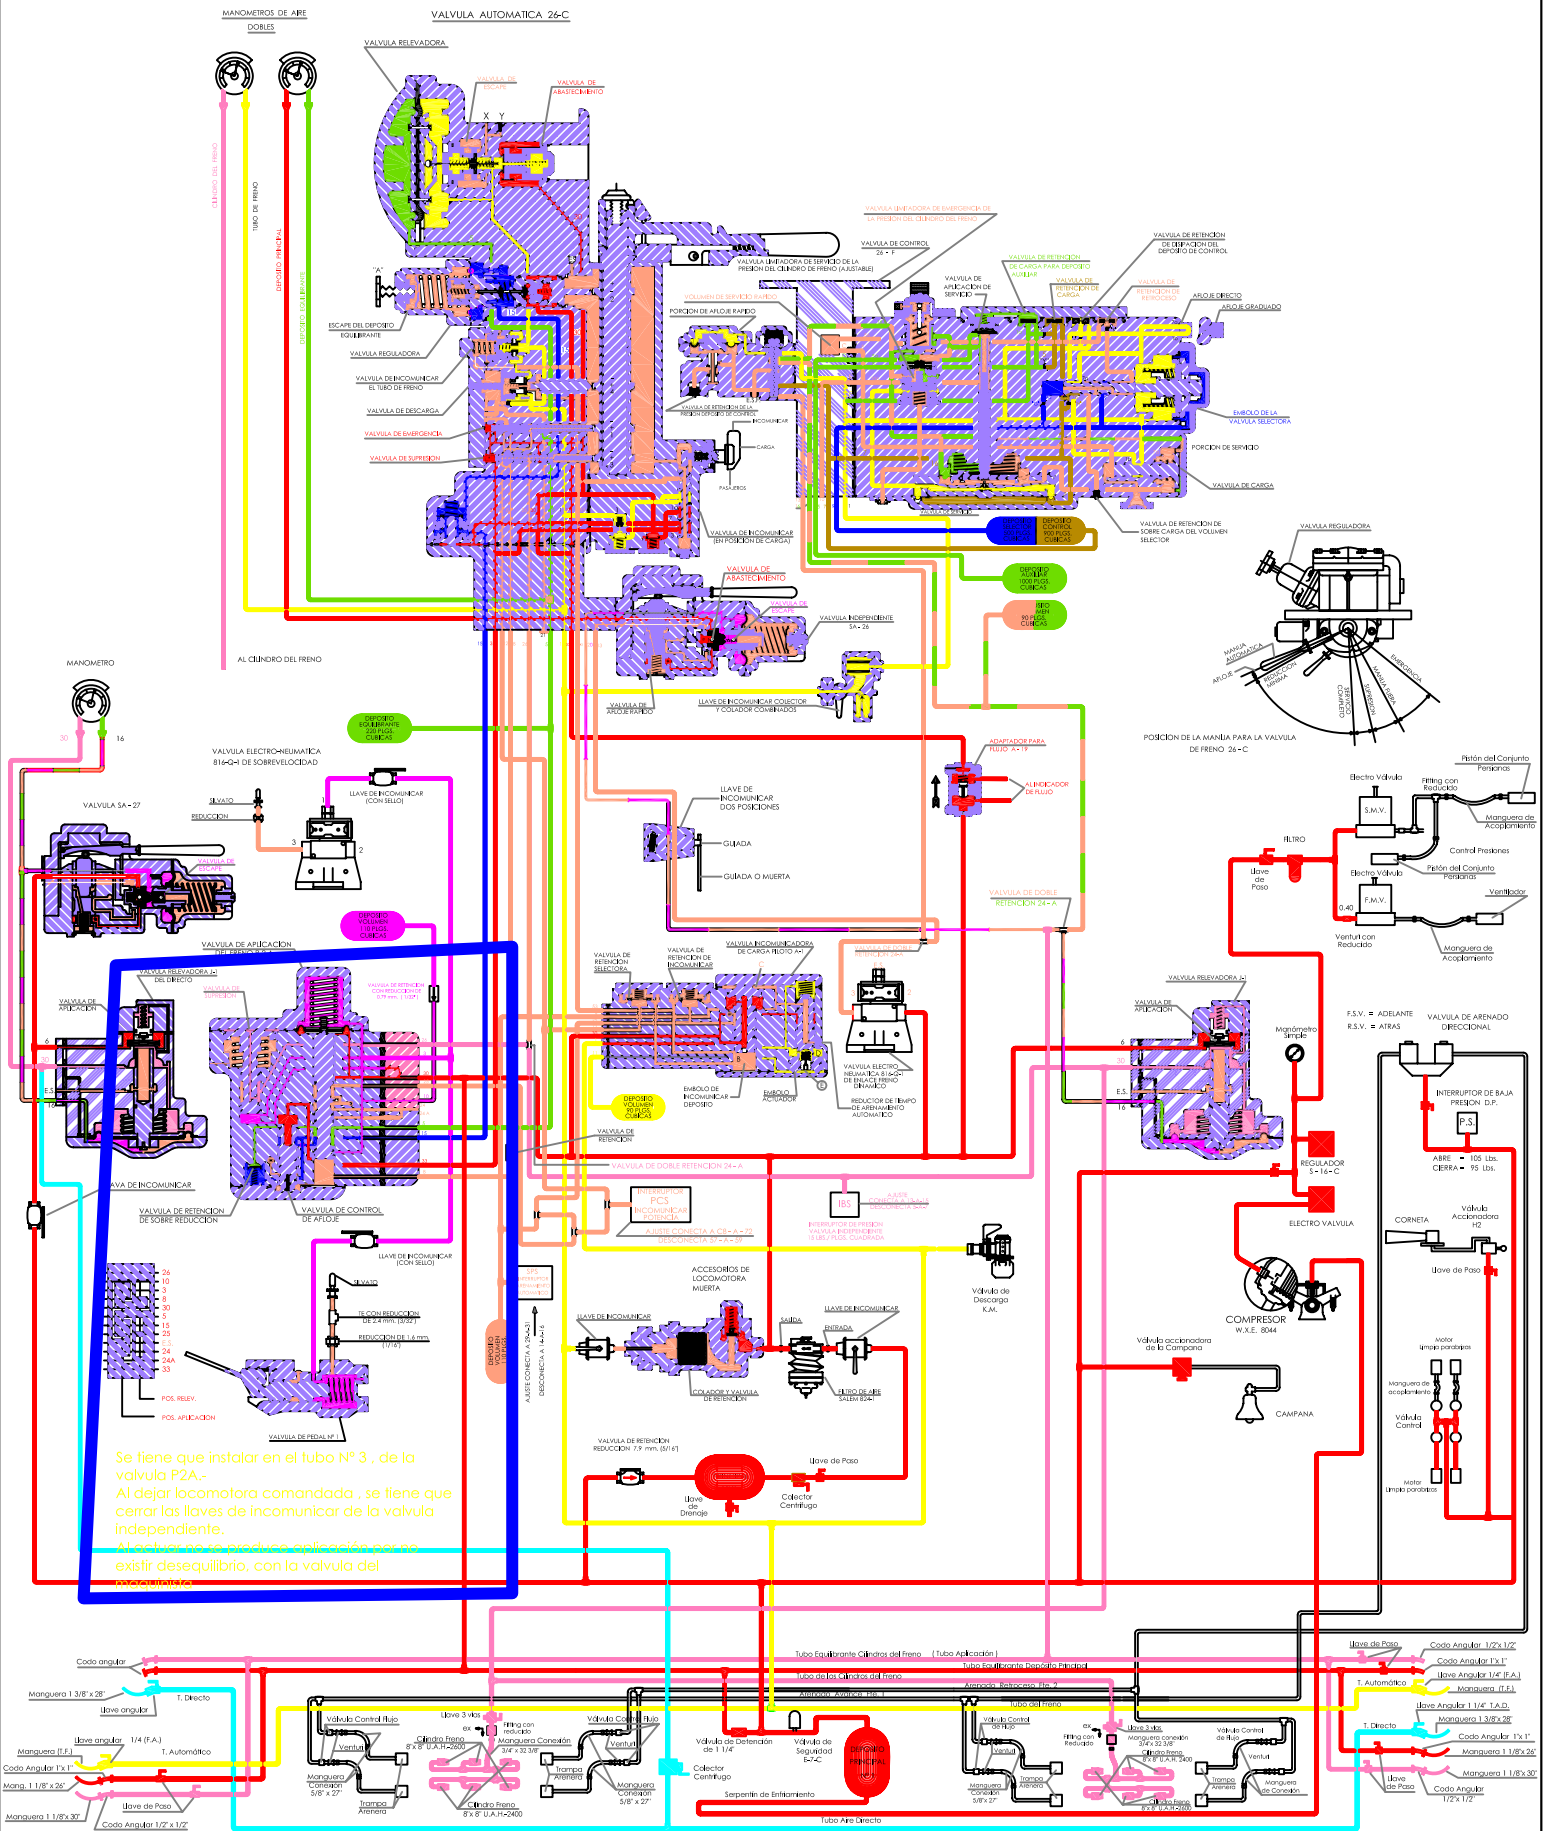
MANOMETROS DE AIRE DOBLES

VALVULA AUTOMATICA 26-C

VALVULA RELEVADORA

VALVULA DE ESCAPE

VALVULA DE ABASTECIMIENTO

X Y

CILINDRO DEL FRENO

TUBO DE FRENO

DEPOSITO PRINCIPAL

DEPOSITO EQUILIBRANTE

"A"

ESCAPE DEL DEPOSITO EQUILIBRANTE

VALVULA REGULADORA

VALVULA DE INCOMUNICAR EL TUBO DE FRENO

VALVULA DE DESCARGA

VALVULA DE EMERGENCIA

VALVULA DE SUPRESION

VALVULA LIMITADORA DE EMERGENCIA DE LA PRESION DEL CILINDRO DE FRENO

VALVULA LIMITADORA DE SERVICIO DE LA PRESION DEL CILINDRO DE FRENO (AJUSTABLE)

VALVULA DE CONTROL 26 - F

VALVULA DE APLICACION DE SERVICIO

VALVULA DE RETENCION DE CARGA PARA DEPOSITO AUXILIAR

VALVULA DE RETENCION DE CARGA

VALVULA DE RETENCION DE DISIPACION DEL DEPOSITO DE CONTROL

VALVULA DE RETENCION DE RETROCESO

AFLOJE DIRECTO

AFLOJE GRADUADO

VOLUMEN DE SERVICIO RAPIDO

PORCION DE AFLOJE RAPIDO

VALVULA DE RETENCION DE LA PRESION DEPOSITO DE CONTROL

INCOMUNICAR

CARGA

PASAJEROS

EMBOLO DE LA VALVULA SELECTORA

PORCION DE SERVICIO

VALVULA DE CARGA

VALVULA DE INCOMUNICAR (EN POSICION DE CARGA)

DEPOSITO CONTROL 900 PLGS. CUBICAS

VALVULA DE RETENCION DE SOBRE CARGA DEL VOLUMEN SELECTOR

VALVULA REGULADORA

DEPOSITO AUXILIAR 1000 PLGS. CUBICAS

VOLUMEN 90 PLGS. CUBICAS

VALVULA DE ABASTECIMIENTO

VALVULA DE ESCAPE

VALVULA INDEPENDIENTE SA - 26

MANIJA AUTOMATICA

AFLOJE

REDUCCION MINIMA

SERVICIO COMPLETO

SUPRESION

MANIJA FUERA

EMERGENCIA

AL CILINDRO DEL FRENO

VALVULA DE AFLOJE RAPIDO

LLAVE DE INCOMUNICAR COLECTOR Y COLADOR COMBINADOS

POSICION DE LA MANIJA PARA LA VALVULA DE FRENO 26-C

MANOMETRO

30

16

DEPOSITO EQUILIBRANTE 220 PLGS. CUBICAS

VALVULA ELECTRO-NEUMATICA 816-Q-1 DE SOBREVELOCIDAD

ADAPTADOR PARA FLUJO A - 19

AL INDICADOR DE FLUJO

VALVULA SA - 27

SILVATO

REDUCCION

LLAVE DE INCOMUNICAR (CON SELLO)

3

2

LLAVE DE INCOMUNICAR DOS POSICIONES

GUIADA

GUIADA O MUERTA

Pistón del Conjunto Persianas

Electro Válvula

Fitting con Reducido

S.M.V.

Manguera de Acoplamiento

Control Presiones

FILTRO

Llave de Paso

Electro Válvula

Pistón del Conjunto Persianas

F.M.V.

0.40

Ventilador

Venturi con Reducido

Manguera de Acoplamiento

VALVULA DE ESCAPE

DEPOSITO VOLUMEN 15 PLGS. CUBICAS

VALVULA DE DOBLE RETENCION 24 - A

VALVULA DE APLICACION DEL FRENO 26

VALVULA RELEVADORA J-1 DEL DIRECTO

VALVULA DE APLICACION

VALVULA DE SUPRESION

VALVULA DE RETENCION CON REDUCCION DE 0.79 mm. (1/32")

VALVULA DE RETENCION SELECTORA

VALVULA DE RETENCION DE INCOMUNICAR

VALVULA INCOMUNICADORA DE CARGA PILOTO A-1

VALVULA DE DOBLE RETENCION 24A

VALVULA RELEVADORA J-1

VALVULA DE APLICACION

F.S.V. = ADELANTE

R.S.V. = ATRAS

VALVULA DE ARENADO DIRECCIONAL

6

30

F.S.

16

Manómetro Simple

EMBOLO DE INCOMUNICAR DEPOSITO

EMBOLO ACTUADOR

VALVULA ELECTRO NEUMATICA 816-Q-1 DE ENLACE FRENO DINAMICO

REDUCTOR DE TIEMPO DE AFERRAMIENTO AUTOMATICO

DEPOSITO VOLUMEN 90 PLGS. CUBICAS

VALVULA DE RETENCION

INTERRUPTOR DE BAJA PRESION D.P.

P.S.

ABRE = 105 Lbs.

CIERRA = 95 Lbs.

REGULADOR S - 16 - C

VALVULA DE DOBLE RETENCION 24 - A

ELECTRO VALVULA

VAVA DE INCOMUNICAR

VALVULA DE RETENCION DE SOBRE REDUCCION

VALVULA DE CONTROL DE AFLOJE

INTERRUPTOR PCS INCOMUNICAR POTENCIA

AJUSTE CONECTA A C8 - A - 72 DESCONECTA 5 / A - 59

IBS

AJUSTE CONECTA A 15 LBS DESCONECTA A 5 LBS

INTERRUPTOR DE PRESION VALVULA INDEPENDIENTE 15 LBS./PLGS. CUADRADA

CORNETA

Válvula Accionadora H2

Llave de Paso

LLAVE DE INCOMUNICAR (CON SELLO)

SILVATO

TE CON REDUCCION DE 2.4 mm. (3/32")

REDUCCION DE 1.6 mm. (1/16")

26 10 3 8 30 5 15 25 2 24 24A 33

POS. RELEV.

POS. APLICACION

VALVULA DE PEDAL Nº 1

EPS INTERRUPTOR FRENADO AUTOMATICO

DEPOSITO VOLUMEN 110 PLGS.

AJUSTE CONECTA A 29-A-31

DESCONECTA A 14-A-16

Válvula de Descarga K.M.

ACCESORIOS DE LOCOMOTORA MUERTA

LLAVE DE INCOMUNICAR

SALIDA

LLAVE DE INCOMUNICAR

ENTRADA

COLADOR Y VALVULA DE RETENCION

FILTRO DE AIRE SALEM 824-1

COMPRESOR W.X.E. 8044

Válvula accionadora de la Campana

CAMPANA

Motor Limpia parabrisas

Manguera de acoplamiento

Válvula Control

Motor Limpia parabrisas

VALVULA DE RETENCION REDUCCION 7.9 mm. (5/16")

Llave de Paso

Llave de Drenaje

Colector Centrifugo

Se tiene que instalar en el tubo Nº 3 , de la valvula P2A.-
Al dejar locomotora comandada , se tiene que cerrar las llaves de incomunicar de la valvula independiente.
Al activar no se produce aplicacion por no existir desequilibrio, con la valvula del maquinista.

Tubo Equilibrante Cilindros del Freno ( Tubo Aplicación )

Tubo Equilibrante Depósito Principal

Tubo de los Cilindros del Freno

Arenado Retroceso Fte. 2

Arenado Avance Fte. 1

Tubo del Freno

Tubo Aire Directo

Codo angular

Manguera 1 3/8" x 28"

T. Directo

Llave angular

Llave angular 1/4 (F.A.)

Manguera (T.F.)

T. Automático

Codo Angular 1"x 1"

Mang. 1 1/8" x 26"

Llave de Paso

Manguera 1 1/8"x 30"

Codo Angular 1/2" x 1/2"

Válvula Control Flujo

Venturi

Manguera Conexión 5/8" x 27"

Trampa Arenera

Llave 3 vías

ex

Fitting con reducido

Cilindro Freno 8"x 8" U.A.H.-2400

Manguera Conexión 3/4" x 32 3/8"

Cilindro Freno 8"x 8" U.A.H.-2400

Válvula Control Flujo

Venturi

Trampa Arenera

Manguera Conexión 5/8" x 27"

Colector Centrifugo

Válvula de Detención de 1 1/4"

Válvula de Seguridad E-7-C

DEPOSITO PRINCIPAL

Serpentin de Enfriamiento

Válvula Control de Flujo

Venturi

Manguera Conexión 5/8" x 27"

Trampa Arenera

Fitting con Reducido

Llave 3 vías

Manguera conexión 3/4"x 32 3/8"

Cilindro Freno 8"x 8" U.A.H. 2400

Cilindro Freno 8"x 8" U.A.H. 2400

Válvula Control de Flujo

Venturi

Trampa Arenera

Manguera de Conexión

Llave de Paso

Codo Angular 1/2"x 1/2"

Codo Angular 1"x 1"

Llave Angular 1/4" (F.A.)

Manguera (T.F.)

T. Automático

Llave Angular 1 1/4" T.A.D.

Manguera 1 3/8"x 28"

T. Directo

Codo Angular 1"x 1"

Manguera 1 1/8"x 26"

Manguera 1 1/8"x 30"

Llave de Paso

Codo Angular 1/2"x 1/2"